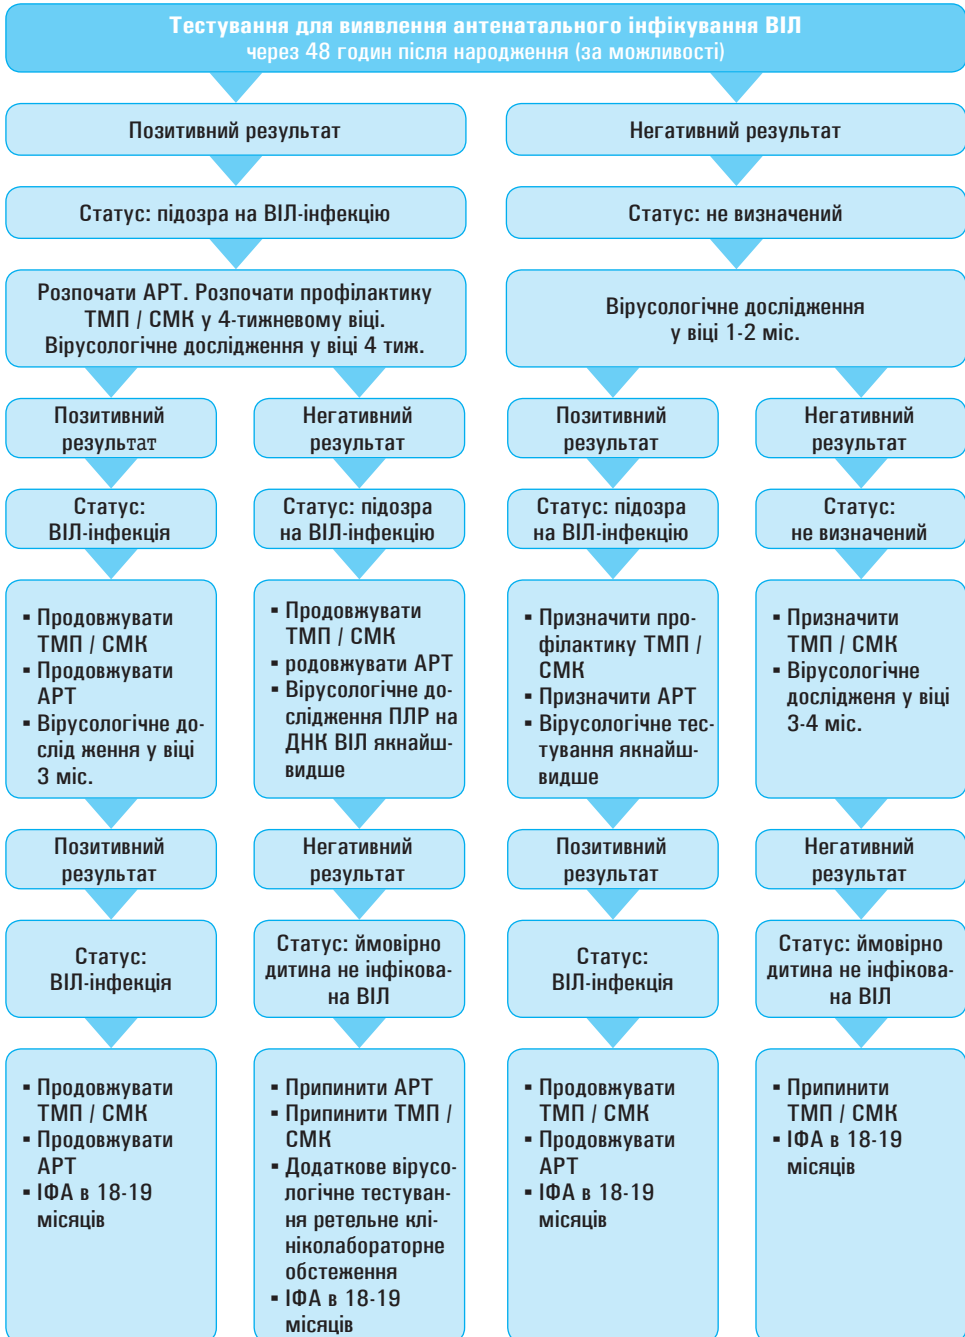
Тестування для виявлення антенатального інфікування ВІЛ
через 48 годин після народження (за можливості)

Позитивний результат

Статус: підозра на ВІЛ-інфекцію

Розпочати АРТ. Розпочати профілактику ТМП / СМК у 4-тижневому віці. Вірусологічне дослідження у віці 4 тиж.

Позитивний результат

Статус: ВІЛ-інфекція

- Продовжувати ТМП / СМК
- Продовжувати АРТ
- Вірусологічне дослід ження у віці 3 міс.

Позитивний результат

Статус: ВІЛ-інфекція

- Продовжувати ТМП / СМК
- Продовжувати АРТ
- ІФА в 18-19 місяців

Негативний результат

Статус: підозра на ВІЛ-інфекцію

- Продовжувати ТМП / СМК
- родовжувати АРТ
- Вірусологічне дослідження ПЛР на ДНК ВІЛ якнайшвидше

Негативний результат

Статус: ймовірно дитина не інфікована ВІЛ

- Припинити АРТ
- Припинити ТМП / СМК
- Додаткове вірусологічне тестування ретельне клініколабораторне обстеження
- ІФА в 18-19 місяців

Негативний результат

Статус: не визначений

Вірусологічне дослідження у віці 1-2 міс.

Позитивний результат

Статус: підозра на ВІЛ-інфекцію

- Призначити профілактику ТМП / СМК
- Призначити АРТ
- Вірусологічне тестування якнайшвидше

Позитивний результат

Статус: ВІЛ-інфекція

- Продовжувати ТМП / СМК
- Продовжувати АРТ
- ІФА в 18-19 місяців

Негативний результат

Статус: не визначений

- Призначити ТМП / СМК
- Вірусологічне дослідженя у віці 3-4 міс.

Негативний результат

Статус: ймовірно дитина не інфікована ВІЛ

- Припинити ТМП / СМК
- ІФА в 18-19 місяців